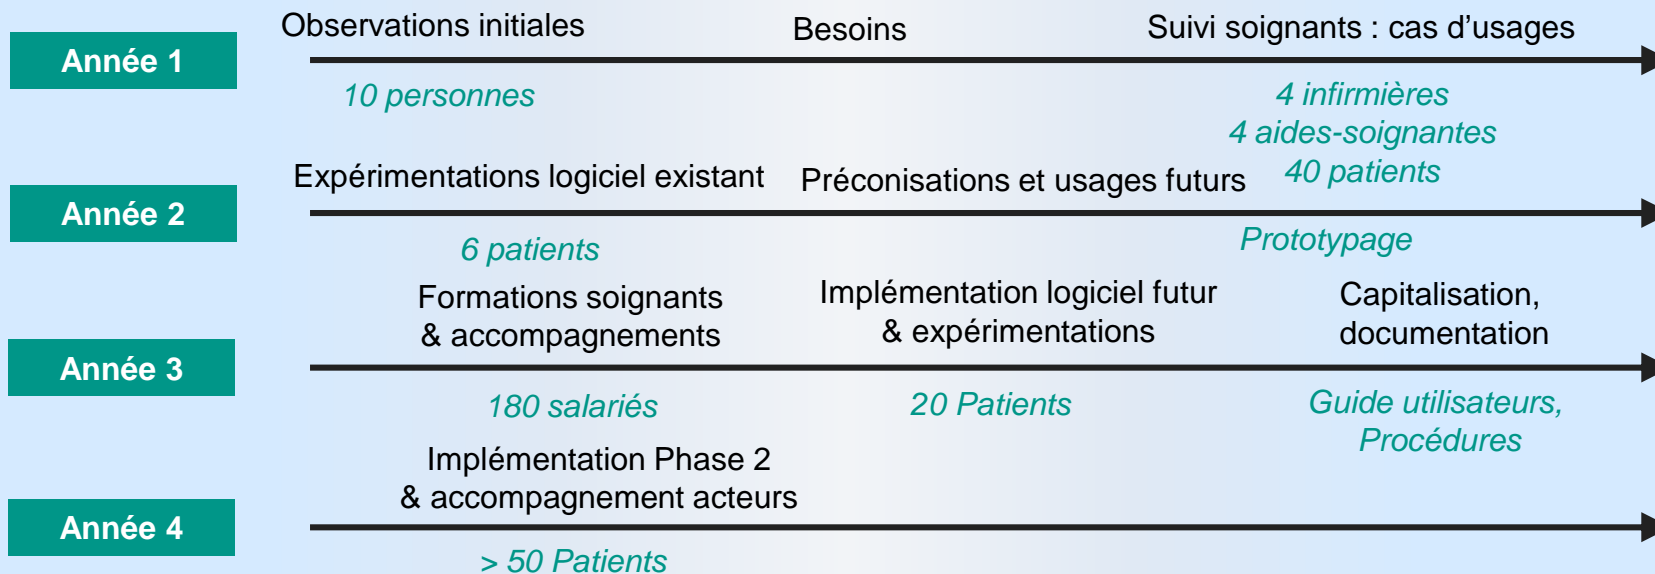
Année 1

Observations initiales

Besoins

Suivi soignants : cas d'usages

10 personnes

4 infirmières
4 aides-soignantes
40 patients

Année 2

Expérimentations logiciel existant

Préconisations et usages futurs

6 patients

Prototypage

Année 3

Formations soignants & accompagnements

Implémentation logiciel futur & expérimentations

Capitalisation, documentation

180 salariés

20 Patients

Guide utilisateurs, Procédures

Année 4

Implémentation Phase 2 & accompagnement acteurs

> 50 Patients